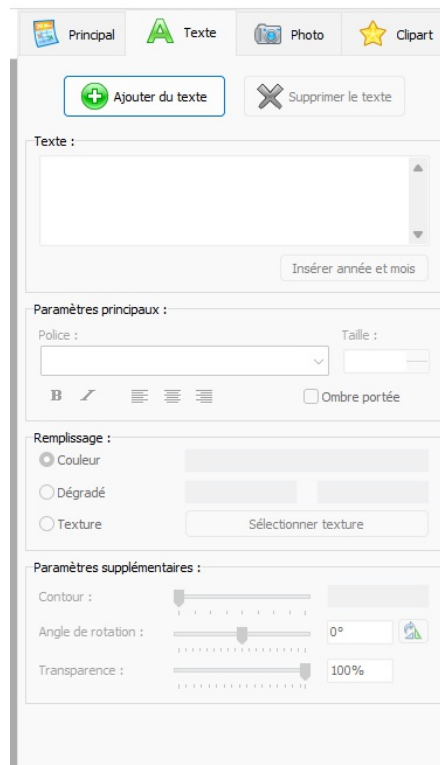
Principal
Texte
Photo
Clipart

Ajouter du texte
Supprimer le texte

Texte :

Insérer année et mois

Paramètres principaux :
Police :
Taille :
B I
Ombre portée

Remplissage :
Couleur
Dégradé
Texture
Sélectionner texture

Paramètres supplémentaires :
Contour :
Angle de rotation :
0°
Transparence :
100%